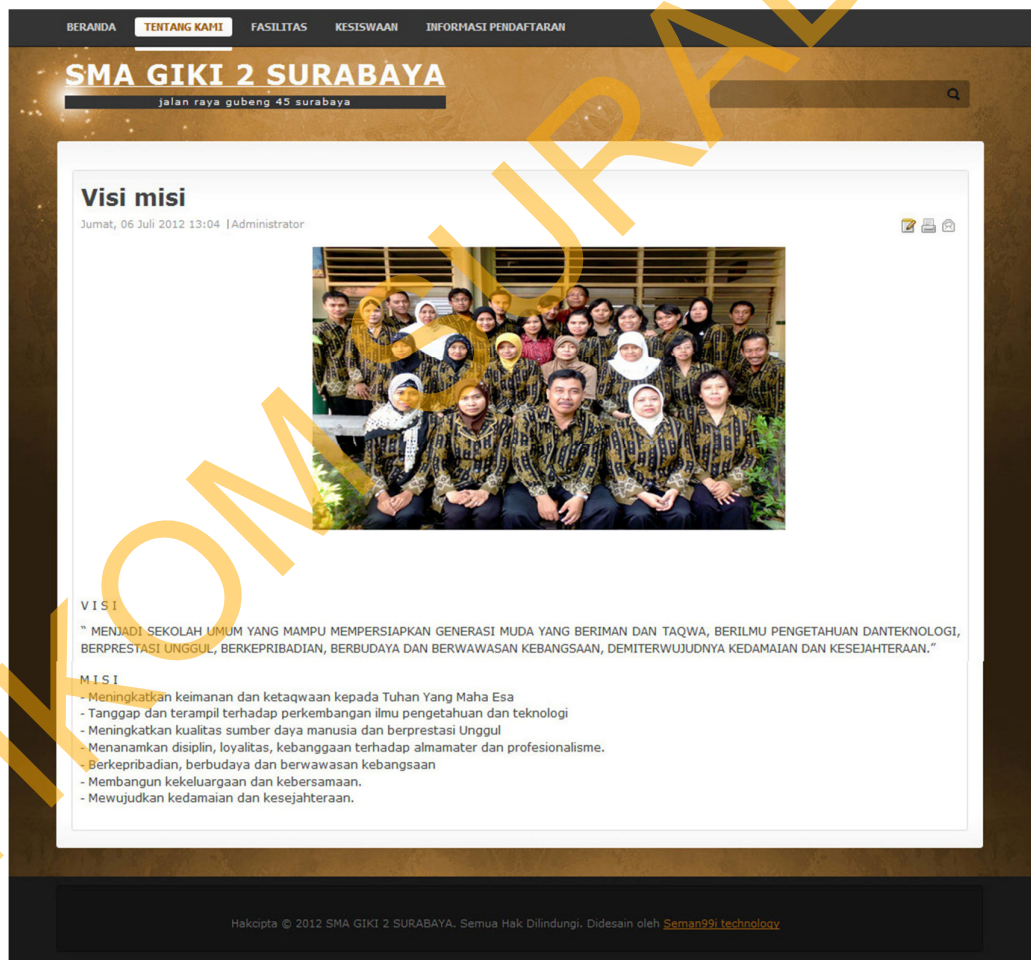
BERANDA TENTANG KAMI FASILITAS KESISWAAN INFORMASI PENDAFTARAN

SMA GIKI 2 SURABAYA

jalan raya gubeng 45 surabaya

Visi misi

Jumat, 06 Juli 2012 13:04 | Administrator

VISI

" MENJADI SEKOLAH UMUM YANG MAMPU MEMPERSIAPKAN GENERASI MUDA YANG BERIMAN DAN TAQWA, BERILMU PENGETAHUAN DANTEKNOLOGI, BERPRESTASI UNGGUL, BERKEPRIBADIAN, BERBUDAYA DAN BERWAWASAN KEBANGSAAN, DEMITERWUJUDNYA KEDAMAIAN DAN KESEJAHTERAAN."

MISI
- Meningkatkan keimanan dan ketaqwaan kepada Tuhan Yang Maha Esa
- Tanggap dan terampil terhadap perkembangan ilmu pengetahuan dan teknologi
- Meningkatkan kualitas sumber daya manusia dan berprestasi Unggul
- Menanamkan disiplin, loyalitas, kebanggaan terhadap almamater dan profesionalisme.
- Berkepribadian, berbudaya dan berwawasan kebangsaan
- Membangun kekeluargaan dan kebersamaan.
- Mewujudkan kedamaian dan kesejahteraan.

Hakcipta © 2012 SMA GIKI 2 SURABAYA. Semua Hak Dilindungi. Didesain oleh Seman99i technology

IKOM SURABAYA